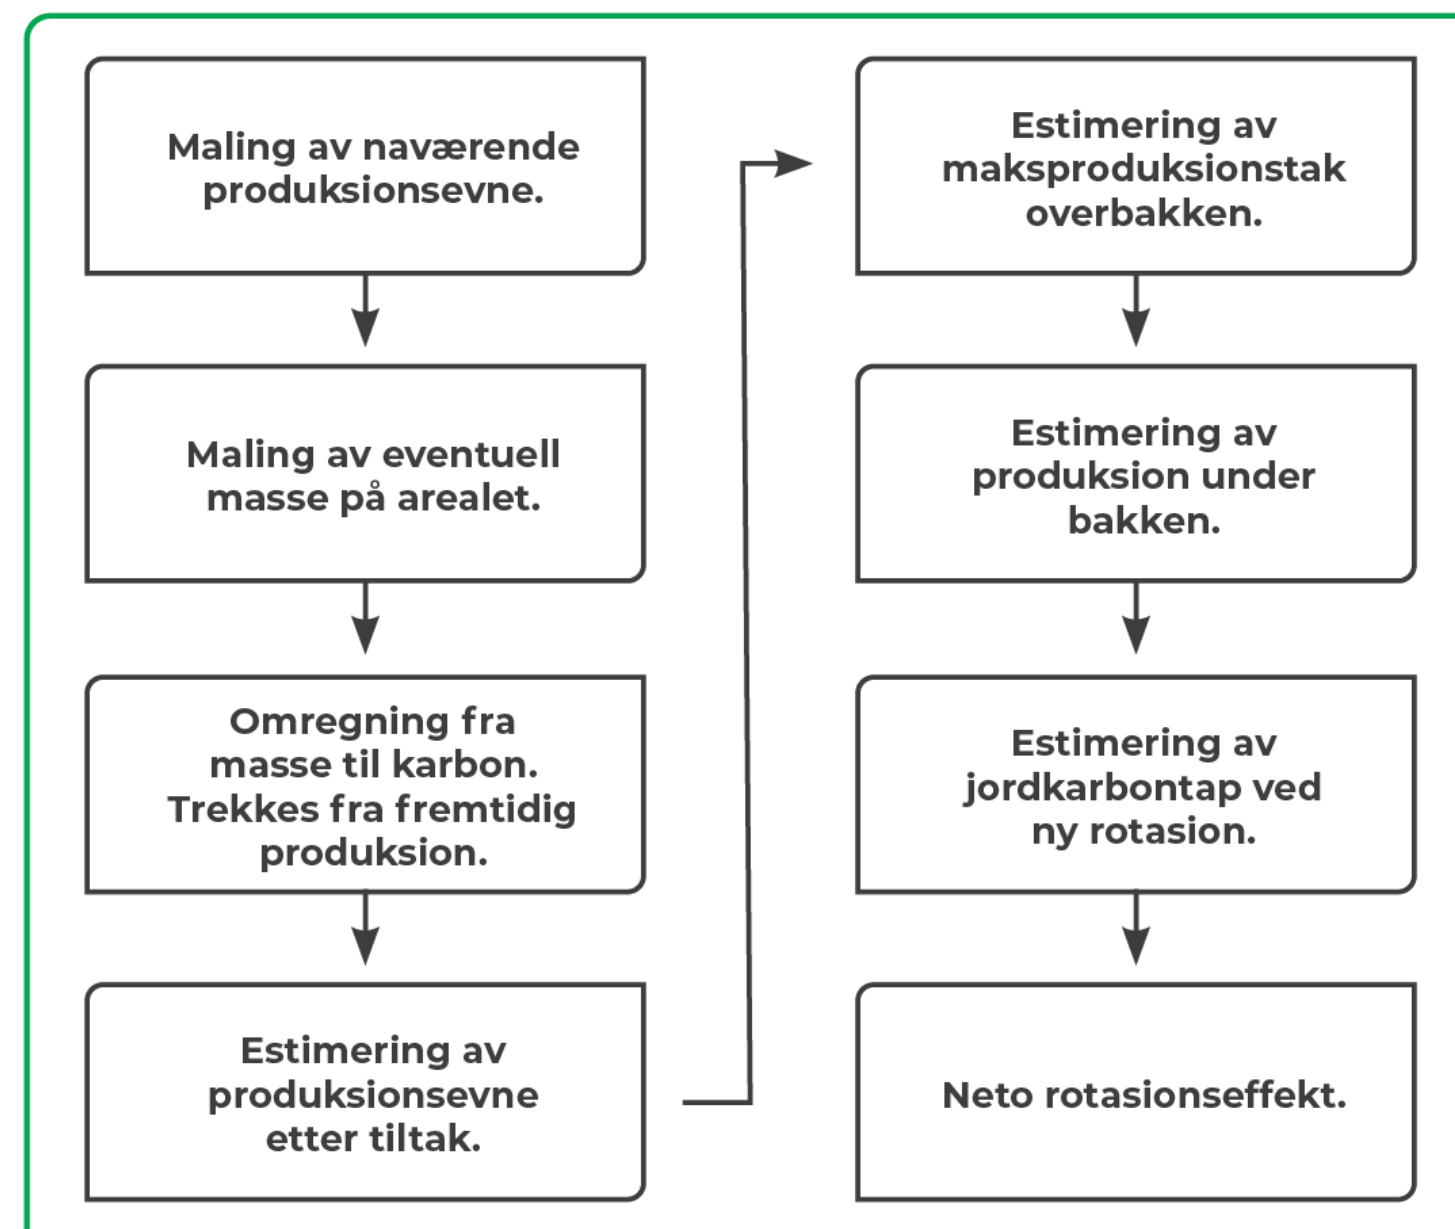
Maling av naværende produksionsevne.

Maling av eventuell masse på arealet.

Omregning fra masse til karbon. Trekkes fra fremtidig produksion.

Estimering av produksionsevne etter tiltak.

Estimering av maksproduksionstak overbakken.

Estimering av produksion under bakken.

Estimering av jordkarbontap ved ny rotasion.

Neto rotasionseffekt.